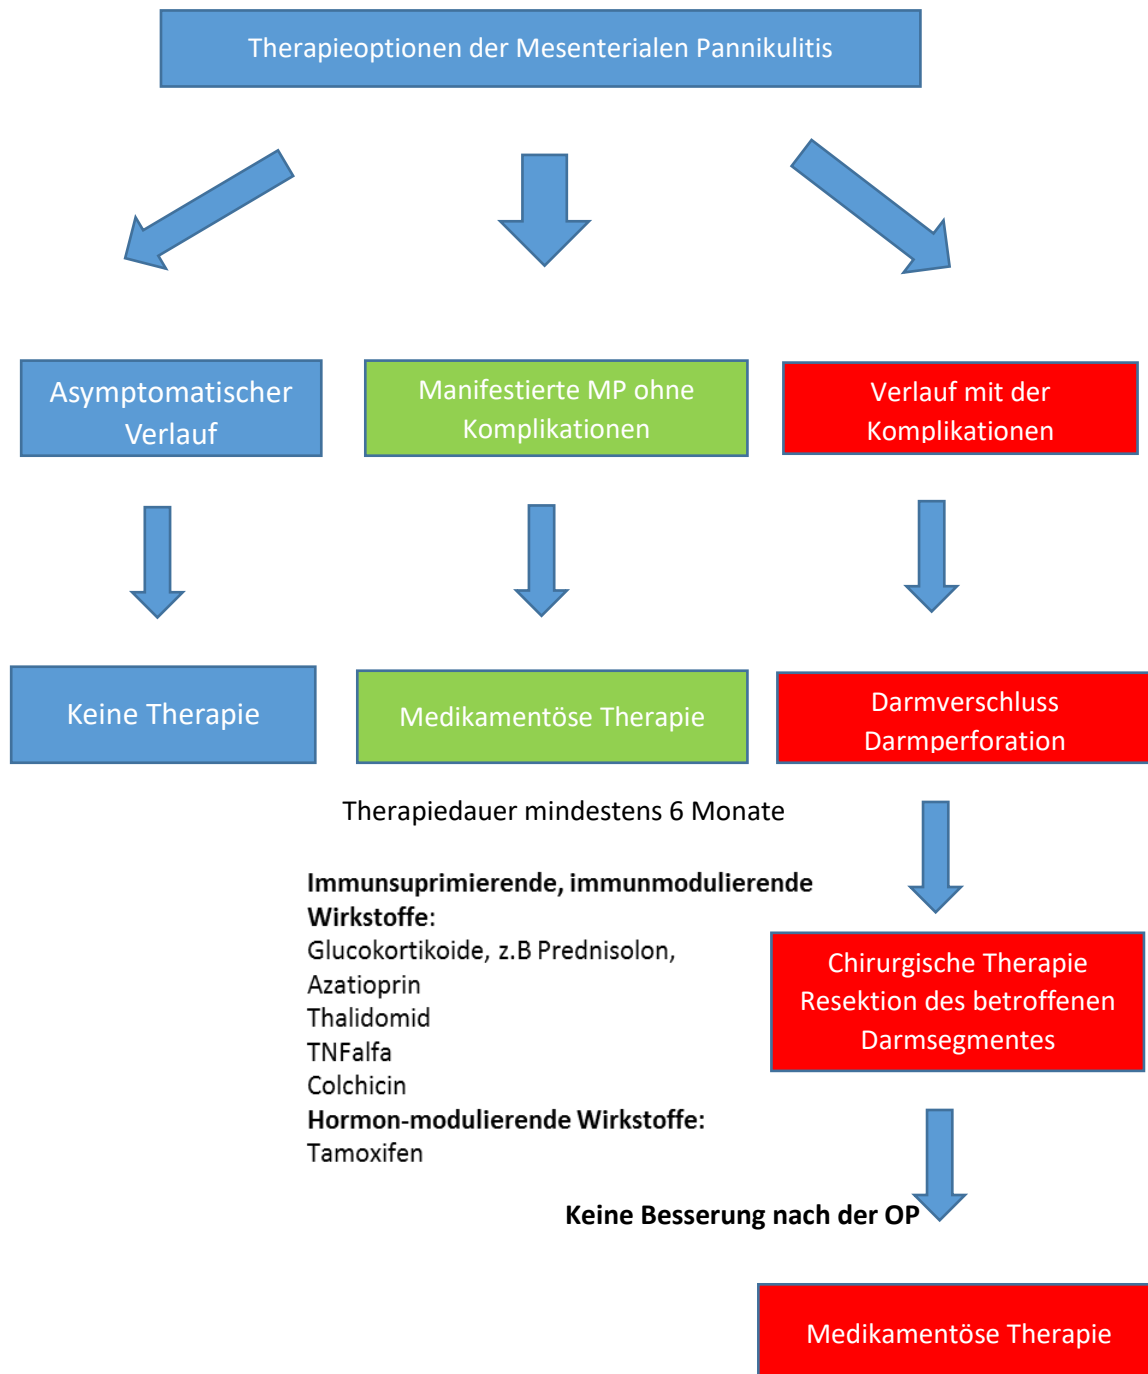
Therapieoptionen der Mesenterialen Pannikulitis

Asymptomatischer Verlauf

Manifestierte MP ohne Komplikationen

Verlauf mit der Komplikationen

Keine Therapie

Medikamentöse Therapie

Darmverschluss Darmperforation

Therapiedauer mindestens 6 Monate

**Immunsuprimierende, immunmodulierende Wirkstoffe:**
Glucokortikoide, z.B Prednisolon,
Azatioprin
Thalidomid
TNFalfa
Colchicin
**Hormon-modulierende Wirkstoffe:**
Tamoxifen

Chirurgische Therapie Resektion des betroffenen Darmsegmentes

**Keine Besserung nach der OP**

Medikamentöse Therapie